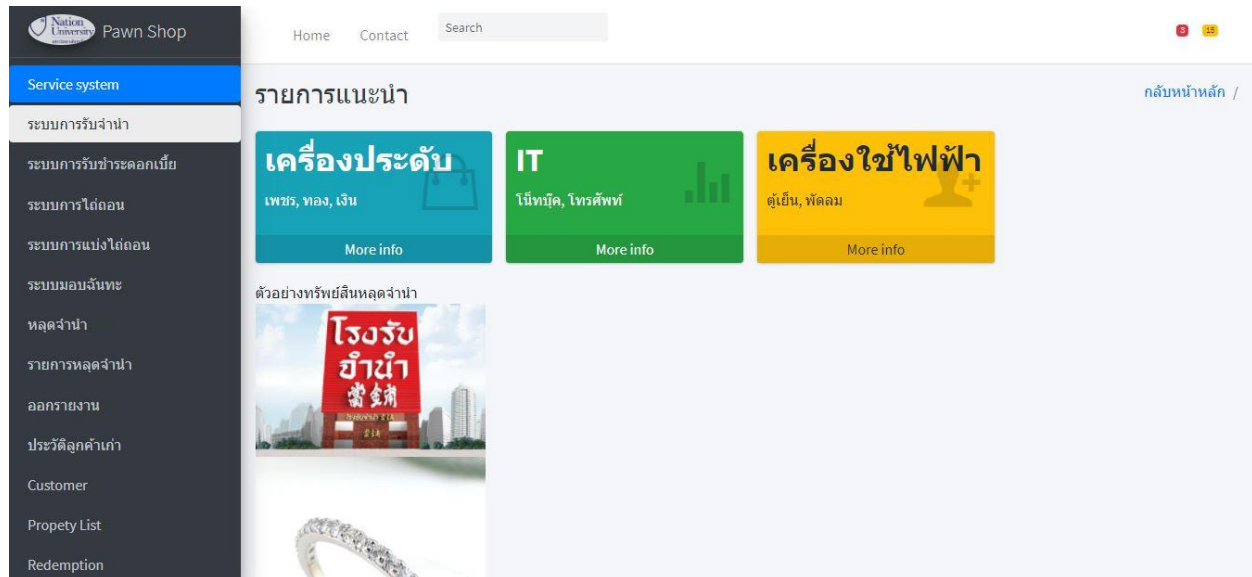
Nation University Pawn Shop

Home Contact Search

9 15

Service system

ระบบการรับจำนำ

ระบบการรับชำระดอกเบี้ย

ระบบการไถ่ถอน

ระบบการแบ่งไถ่ถอน

ระบบมอบฉันทะ

หลุดจำนำ

รายการหลุดจำนำ

ออกรายงาน

ประวัติลูกค้าเก่า

Customer

Propety List

Redemption

รายการแนะนำ

กลับหน้าหลัก /

เครื่องประดับ
เพชร, ทอง, เงิน
More info

IT
โน็ทบุ๊ค, โทรศัพท์
More info

เครื่องใช้ไฟฟ้า
ตู้เย็น, พัดลม
More info

ตัวอย่างทรัพย์สินหลุดจำนำ

โรงรับ จำนำ 當鋪